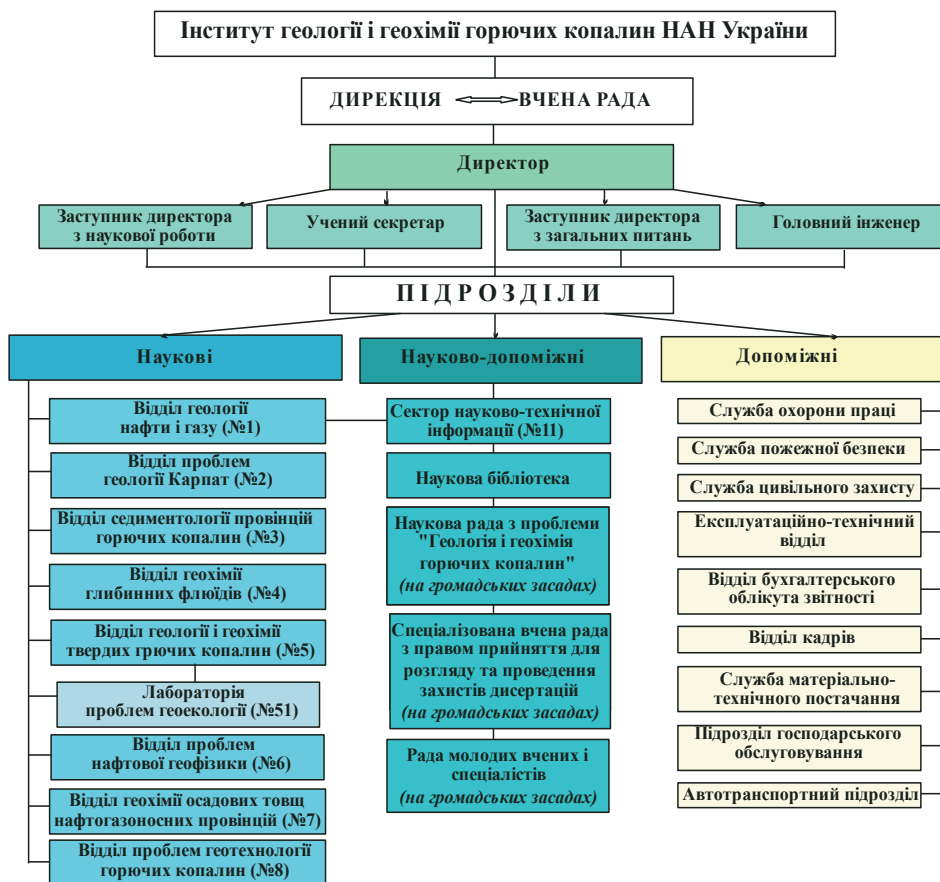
Інститут геології і геохімії горючих копалин НАН України

ДИРЕКЦІЯ ⟺ ВЧЕНА РАДА

Директор

Заступник директора з наукової роботи

Учений секретар

Заступник директора з загальних питань

Головний інженер

П І Д Р О З Д І Л И

Наукові

Відділ геології нафти і газу (№1)

Відділ проблем геології Карпат (№2)

Відділ седиментології провінцій горючих копалин (№3)

Відділ геохімії глибинних флюїдів (№4)

Відділ геології і геохімії твердих грючих копалин (№5)

Лабораторія проблем геоекології (№51)

Відділ проблем нафтової геофізики (№6)

Відділ геохімії осадових товщ нафтогазоносних провінцій (№7)

Відділ проблем геотехнології горючих копалин (№8)

Науково-допоміжні

Сектор науково-технічної інформації (№11)

Наукова бібліотека

Наукова рада з проблеми "Геологія і геохімія горючих копалин" (на громадських засадах)

Спеціалізована вчена рада з правом прийняття для розгляду та проведення захистів дисертацій (на громадських засадах)

Рада молодих вчених і спеціалістів (на громадських засадах)

Допоміжні

Служба охорони праці

Служба пожежної безпеки

Служба цивільного захисту

Експлуатаційно-технічний відділ

Відділ бухгалтерського облікута звітності

Відділ кадрів

Служба матеріально-технічного постачання

Підрозділ господарського обслуговування

Автотранспортний підрозділ